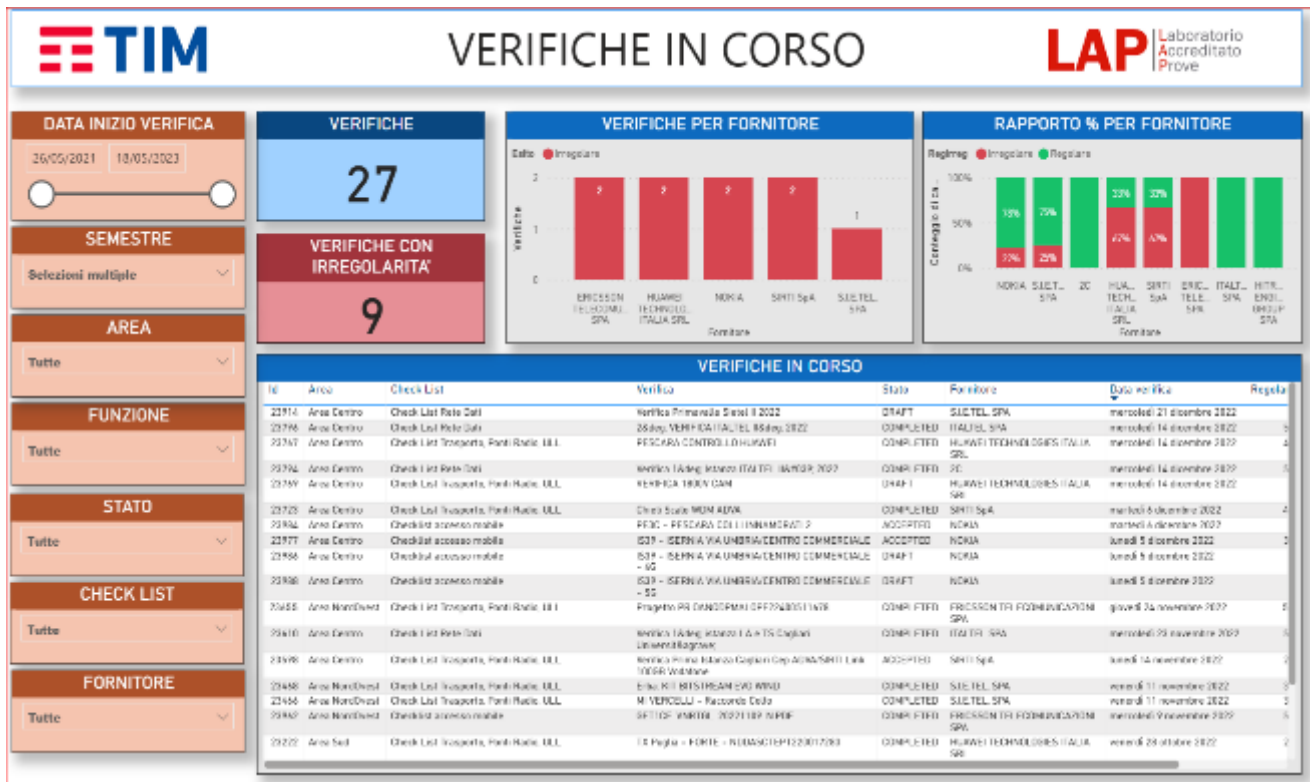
TIM

VERIFICHE IN CORSO

LAP Laboratorio Accreditato Prove

DATA INIZIO VERIFICA
26/05/2021 18/05/2023

SEMESTRE
Selezioni multiple

AREA
Tutte

FUNZIONE
Tutte

STATO
Tutte

CHECK LIST
Tutte

FORNITORE
Tutte

VERIFICHE
27

VERIFICHE CON IRREGOLARITA'
9

VERIFICHE PER FORNITORE
Esito ● Irregolare
Verifiche
2
1
0
2 2 2 2 1
ERICSSON TELECOMU... SPA
HUAWEI TECHNOLO... ITALIA SRL
NOKIA
SIRTI SpA
S.IE.TEL. SPA
Fornitore

RAPPORTO % PER FORNITORE
Reg/Irreg ● Irregolare ● Regolare
Conteggio di Ca...
100%
50%
0%
NOKIA S.IE.T... SPA 2C HUA... TECH... ITALIA SRL SIRTI SpA ERIC... TELE... SPA ITALT... SPA NITR... ENGI... GROUP SPA
Fornitore

VERIFICHE IN CORSO

| Id | Area | Check List | Verifica | Stato | Fornitore | Data verifica | Regola |
|---|---|---|---|---|---|---|---|
| 23914 | Area Centro | Check List Rete Dati | Verifica Primavera Siete II 2022 | DRAFT | S.IE.TEL. SPA | mercoledì 21 dicembre 2022 | |
| 23786 | Area Centro | Check List Rete Dati | 28day. VERIFICA ITALTEL 86day. 2022 | COMPLETED | ITALTEL SPA | mercoledì 14 dicembre 2022 | |
| 23767 | Area Centro | Check List Trasporto, Ponti Radio, ULL | PESCARA CONTROLLO HUAWEI | COMPLETED | HUAWEI TECHNOLOGIES ITALIA SRL | mercoledì 14 dicembre 2022 | |
| 23794 | Area Centro | Check List Rete Dati | Verifica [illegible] ITALTEL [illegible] 2022 | COMPLETED | 2C | mercoledì 14 dicembre 2022 | |
| 23759 | Area Centro | Check List Trasporto, Ponti Radio, ULL | VERIFICA 1800V CAM | DRAFT | HUAWEI TECHNOLOGIES ITALIA SRL | mercoledì 14 dicembre 2022 | |
| 23723 | Area Centro | Check List Trasporto, Ponti Radio, ULL | Check Scale WDM ADVA | COMPLETED | SIRTI SpA | martedì 6 dicembre 2022 | |
| 23984 | Area Centro | Checklist accesso mobile | PE0C - PESCARA COLLI INNAMORATI 2 | ACCEPTED | NOKIA | martedì 6 dicembre 2022 | |
| 23977 | Area Centro | Checklist accesso mobile | IS39 - ISERNIA VIA UMBRIA/CENTRO COMMERCIALE | ACCEPTED | NOKIA | lunedì 5 dicembre 2022 | |
| 23986 | Area Centro | Checklist accesso mobile | IS39 - ISERNIA VIA UMBRIA/CENTRO COMMERCIALE - 4G | DRAFT | NOKIA | lunedì 5 dicembre 2022 | |
| 23988 | Area Centro | Checklist accesso mobile | IS39 - ISERNIA VIA UMBRIA/CENTRO COMMERCIALE - 5G | DRAFT | NOKIA | lunedì 5 dicembre 2022 | |
| 23655 | Area NordOvest | Check List Trasporto, Ponti Radio, ULL | Progetto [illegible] | COMPLETED | ERICSSON TELECOMUNICAZIONI SPA | giovedì 24 novembre 2022 | |
| 23610 | Area Centro | Check List Rete Dati | Verifica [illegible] | COMPLETED | ITALTEL SPA | mercoledì 23 novembre 2022 | |
| 23598 | Area Centro | Check List Trasporto, Ponti Radio, ULL | Verifica Prima Istanza Cagliari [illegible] | ACCEPTED | SIRTI SpA | lunedì 14 novembre 2022 | |
| 23468 | Area NordOvest | Check List Trasporto, Ponti Radio, ULL | Enk KIT BITSTREAM EVO WIND | COMPLETED | S.IE.TEL. SPA | venerdì 11 novembre 2022 | |
| 23466 | Area NordOvest | Check List Trasporto, Ponti Radio, ULL | M VERCELLI - Raccordo Ciclo | COMPLETED | S.IE.TEL. SPA | venerdì 11 novembre 2022 | |
| 23367 | Area NordOvest | Checklist accesso mobile | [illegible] | COMPLETED | ERICSSON TELECOMUNICAZIONI SPA | mercoledì 9 novembre 2022 | |
| 23222 | Area Sud | Check List Trasporto, Ponti Radio, ULL | TX Puglia - FORTE - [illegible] | COMPLETED | HUAWEI TECHNOLOGIES ITALIA SRL | venerdì 28 ottobre 2022 | |